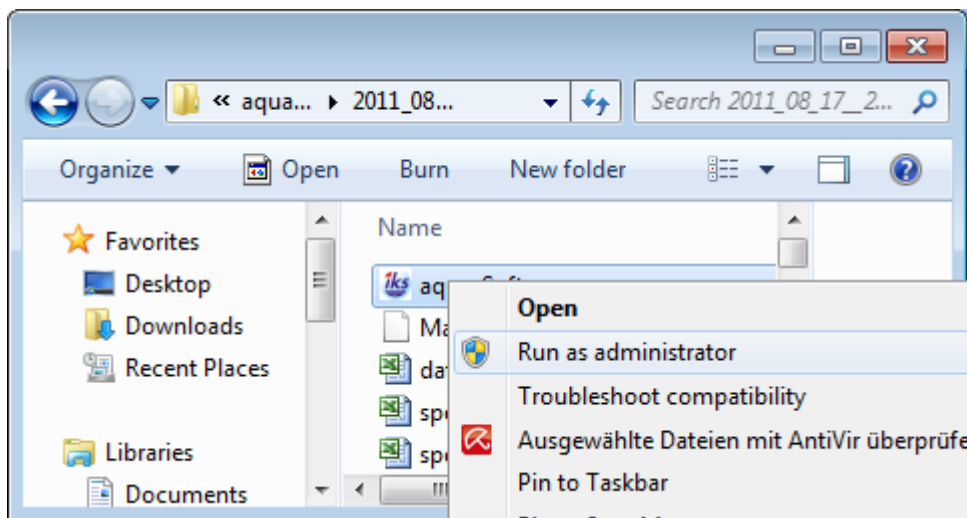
« aqua... ▸ 2011_08...

Search 2011_08_17__2...

Organize ▾ Open Burn New folder

Favorites
Desktop
Downloads
Recent Places

Libraries
Documents

Name
aqu
Ma
da
sp
sp

Open
Run as administrator
Troubleshoot compatibility
Ausgewählte Dateien mit AntiVir überprüfe
Pin to Taskbar